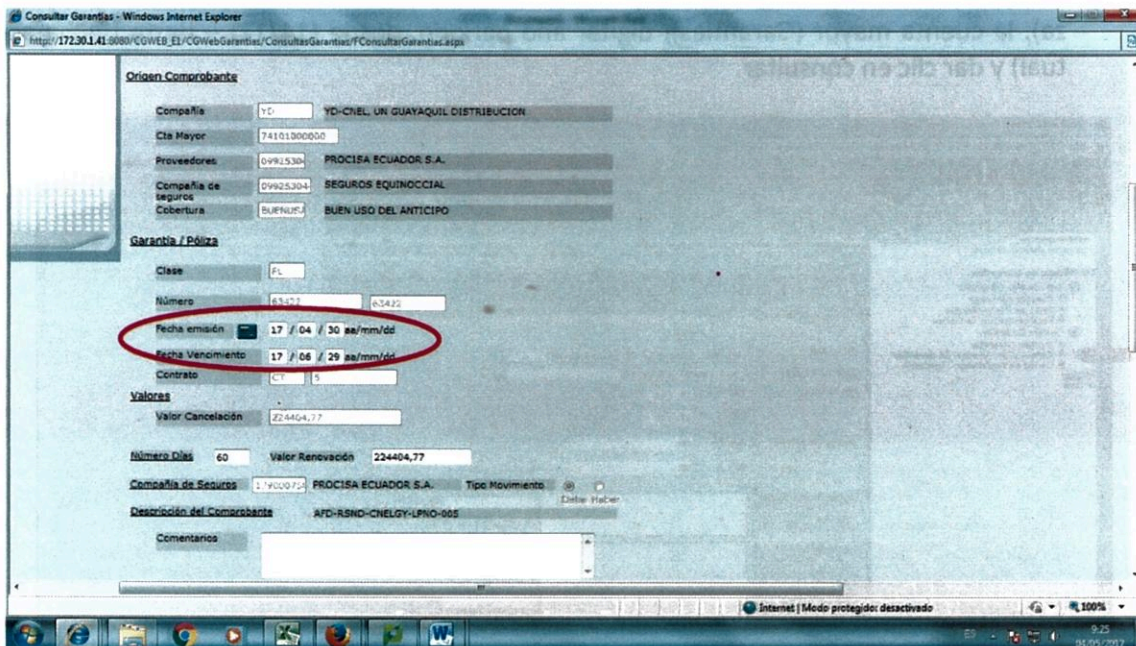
Consultar Garantias - Windows Internet Explorer

http://172.30.1.41:8080/CGWEB_E1/CGWebGarantias/ConsultasGarantias/FConsultarGarantias.aspx

tual) y dar clic en consultar

Origen Comprobante

Compañia YD YD-CNEL UN GUAYAQUIL DISTRIBUCION

Cta Mayor 74101000000

Proveedores 0992530 PROCISA ECUADOR S.A.

Compañia de seguros 0992530 SEGUROS EQUINOCCIAL

Cobertura BUENUS BUEN USO DEL ANTICIPO

Garantia / Póliza

Clase FL

Número 63422 63422

Fecha emisión 17 / 04 / 30 aa/mm/dd

Fecha Vencimiento 17 / 06 / 29 aa/mm/dd

Contrato CT 5

Valores

Valor Cancelación 224404,77

Número Días 60 Valor Renovación 224404,77

Compañia de Seguros 1790075 PROCISA ECUADOR S.A. Tipo Movimiento Debe Haber

Descripción del Comprobante AFD-RSND-CNELGY-LPNO-005

Comentarios

Internet | Modo protegido: desactivado 100%

9:25
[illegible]/05/2017